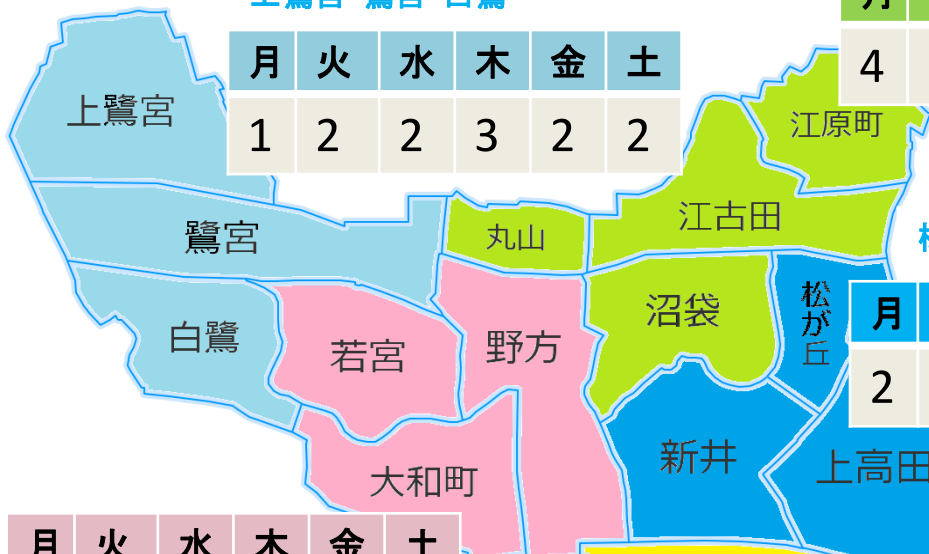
| 月 | 火 | 水 | 木 | 金 | 土 |
|---|---|---|---|---|---|
| 1 | 2 | 2 | 3 | 2 | 2 |

| 月 |
|---|
| 4 |

上鷺宮

江原町

鷺宮

丸山

江古田

白鷺

若宮

野方

沼袋

松が丘

| 月 |
|---|
| 2 |

新井

上高田

大和町

| 月 | 火 | 水 | 木 | 金 | 土 |
|---|---|---|---|---|---|